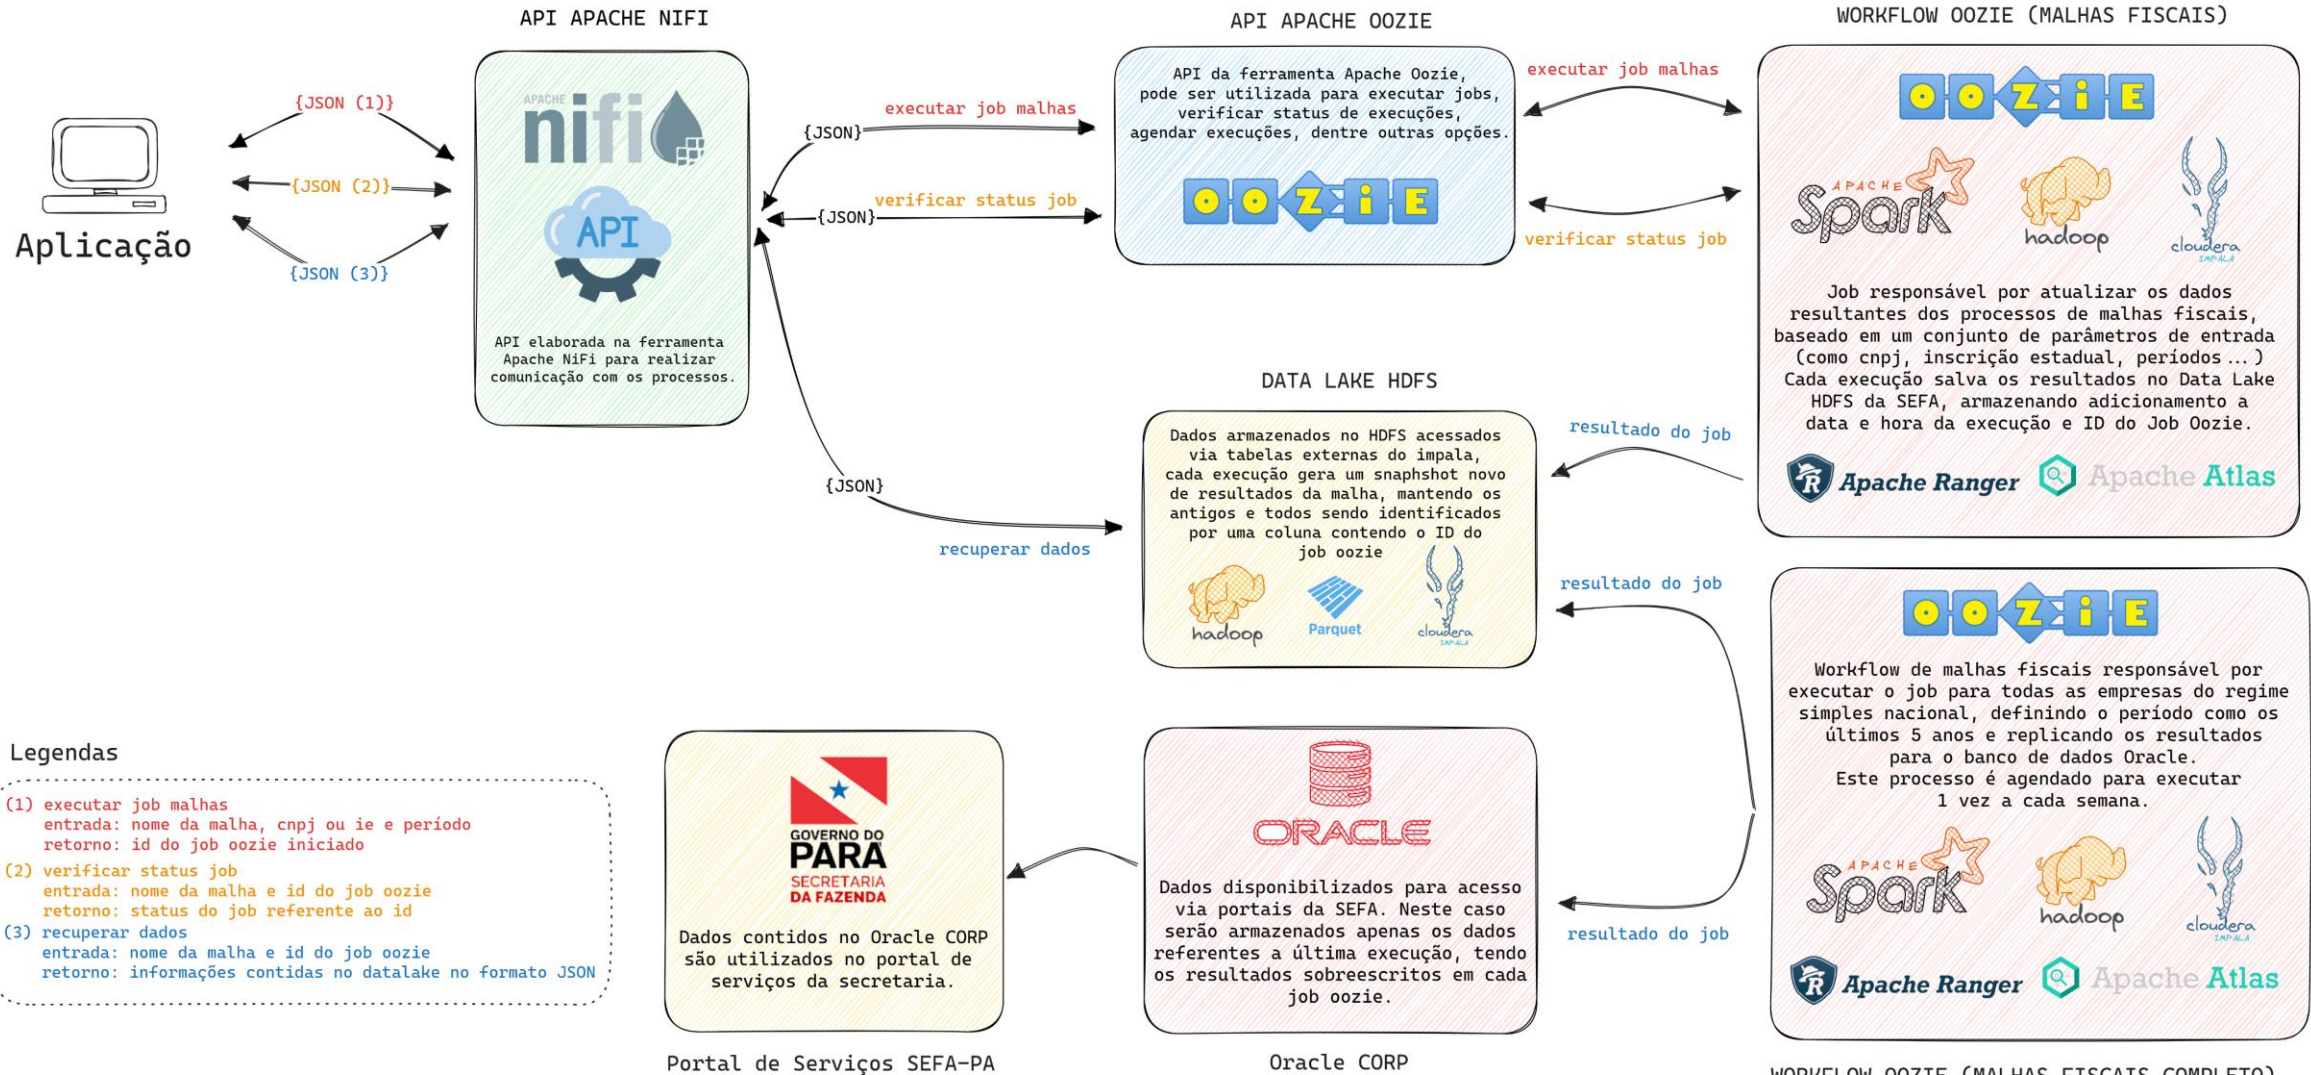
API APACHE NIFI

API APACHE OOZIE

WORKFLOW OOZIE (MALHAS FISCAIS)

Aplicação

{JSON (1)}

{JSON (2)}

{JSON (3)}

APACHE nifi

API

API elaborada na ferramenta Apache NiFi para realizar comunicação com os processos.

{JSON}

executar job malhas

{JSON}

verificar status job

API da ferramenta Apache Oozie, pode ser utilizada para executar jobs, verificar status de execuções, agendar execuções, dentre outras opções.

OOZIE

executar job malhas

verificar status job

OOZIE

APACHE Spark

hadoop

cloudera IMPALA

Job responsável por atualizar os dados resultantes dos processos de malhas fiscais, baseado em um conjunto de parâmetros de entrada (como cnpj, inscrição estadual, períodos ... ) Cada execução salva os resultados no Data Lake HDFS da SEFA, armazenando adicionamento a data e hora da execução e ID do Job Oozie.

Apache Ranger

Apache Atlas

DATA LAKE HDFS

resultado do job

Dados armazenados no HDFS acessados via tabelas externas do impala, cada execução gera um snaphshot novo de resultados da malha, mantendo os antigos e todos sendo identificados por uma coluna contendo o ID do job oozie

hadoop

Parquet

cloudera IMPALA

{JSON}

recuperar dados

resultado do job

OOZIE

Workflow de malhas fiscais responsável por executar o job para todas as empresas do regime simples nacional, definindo o período como os últimos 5 anos e replicando os resultados para o banco de dados Oracle.
Este processo é agendado para executar 1 vez a cada semana.

APACHE Spark

hadoop

cloudera IMPALA

Apache Ranger

Apache Atlas

Legendas

(1) executar job malhas
entrada: nome da malha, cnpj ou ie e período
retorno: id do job oozie iniciado
(2) verificar status job
entrada: nome da malha e id do job oozie
retorno: status do job referente ao id
(3) recuperar dados
entrada: nome da malha e id do job oozie
retorno: informações contidas no datalake no formato JSON

GOVERNO DO PARÁ
SECRETARIA DA FAZENDA

Dados contidos no Oracle CORP são utilizados no portal de serviços da secretaria.

ORACLE

Dados disponibilizados para acesso via portais da SEFA. Neste caso serão armazenados apenas os dados referentes a última execução, tendo os resultados sobreescritos em cada job oozie.

resultado do job

Portal de Serviços SEFA-PA

Oracle CORP

WORKFLOW OOZIE (MALHAS FISCAIS COMPLETO)